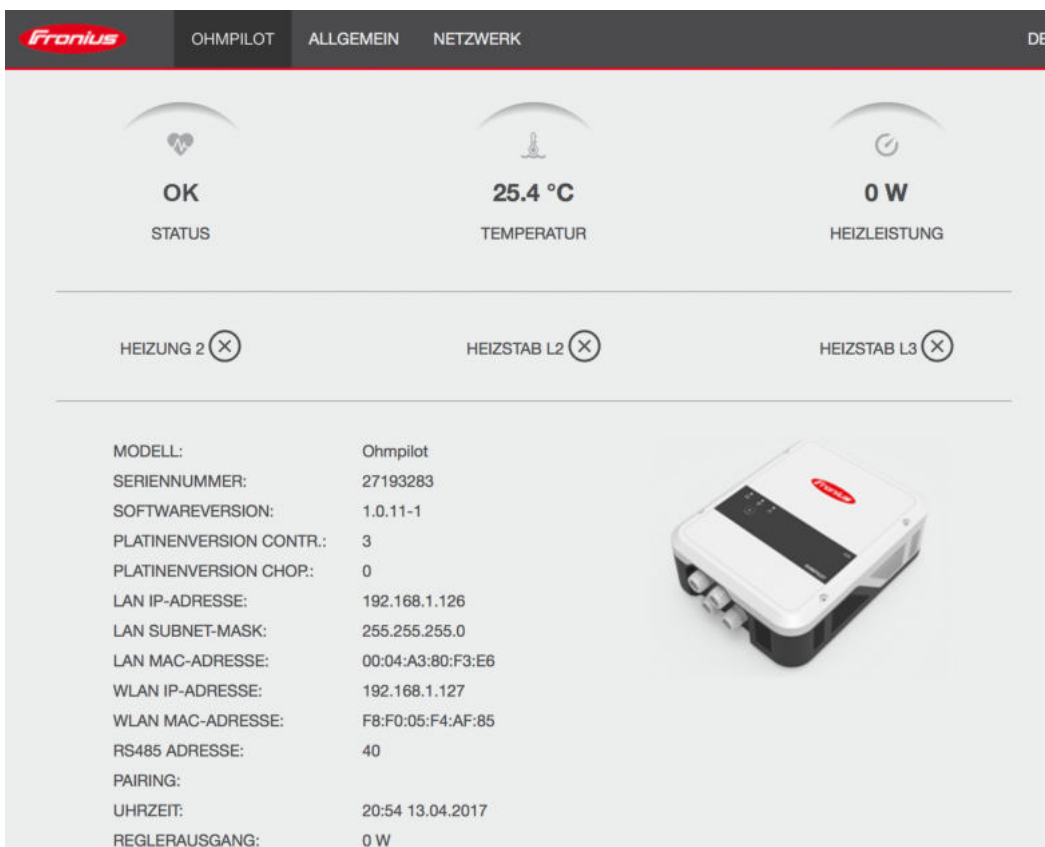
Fronius OHMPILOT ALLGEMEIN NETZWERK DE

OK
STATUS

25.4 °C
TEMPERATUR

0 W
HEIZLEISTUNG

HEIZUNG 2 ⊗
HEIZSTAB L2 ⊗
HEIZSTAB L3 ⊗

| | |
|---|---|
| MODELL: | Ohmpilot |
| SERIENNUMMER: | 27193283 |
| SOFTWAREVERSION: | 1.0.11-1 |
| PLATINENVERSION CONTR.: | 3 |
| PLATINENVERSION CHOP.: | 0 |
| LAN IP-ADRESSE: | 192.168.1.126 |
| LAN SUBNET-MASK: | 255.255.255.0 |
| LAN MAC-ADRESSE: | 00:04:A3:80:F3:E6 |
| WLAN IP-ADRESSE: | 192.168.1.127 |
| WLAN MAC-ADRESSE: | F8:F0:05:F4:AF:85 |
| RS485 ADRESSE: | 40 |
| PAIRING: | |
| UHRZEIT: | 20:54 13.04.2017 |
| REGLERAUSGANG: | 0 W |

Fronius